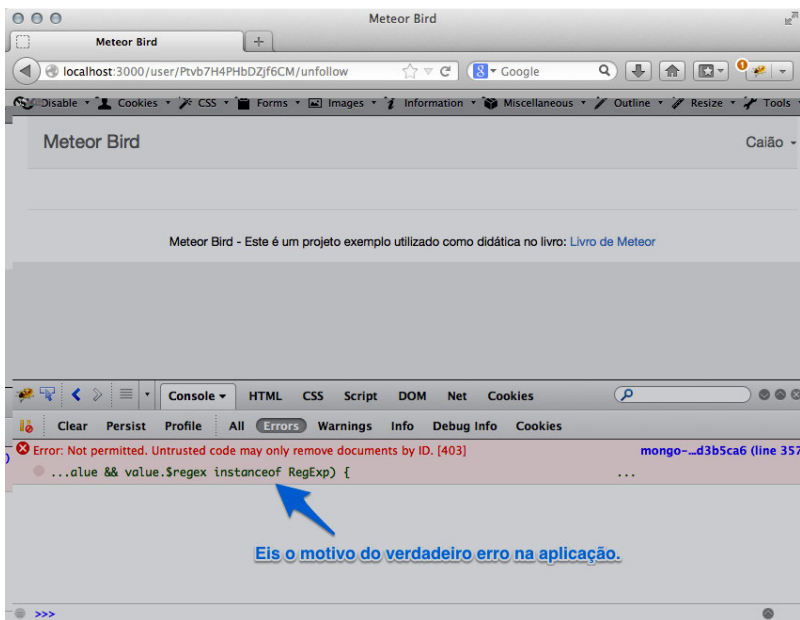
Meteor Bird

Meteor Bird

localhost:3000/user/Ptvb7H4PHbDZjf6CM/unfollow

Google

Disable Cookies CSS Forms Images Information Miscellaneous Outline Resize Tools

Meteor Bird

Caião

Meteor Bird - Este é um projeto exemplo utilizado como didática no livro: Livro de Meteor

Console HTML CSS Script DOM Net Cookies

Clear Persist Profile All Errors Warnings Info Debug Info Cookies

Error: Not permitted. Untrusted code may only remove documents by ID. [403]

mongo-...d3b5ca6 (line 357

...alue && value.$regex instanceof RegExp) {

...

Eis o motivo do verdadeiro erro na aplicação.

>>>